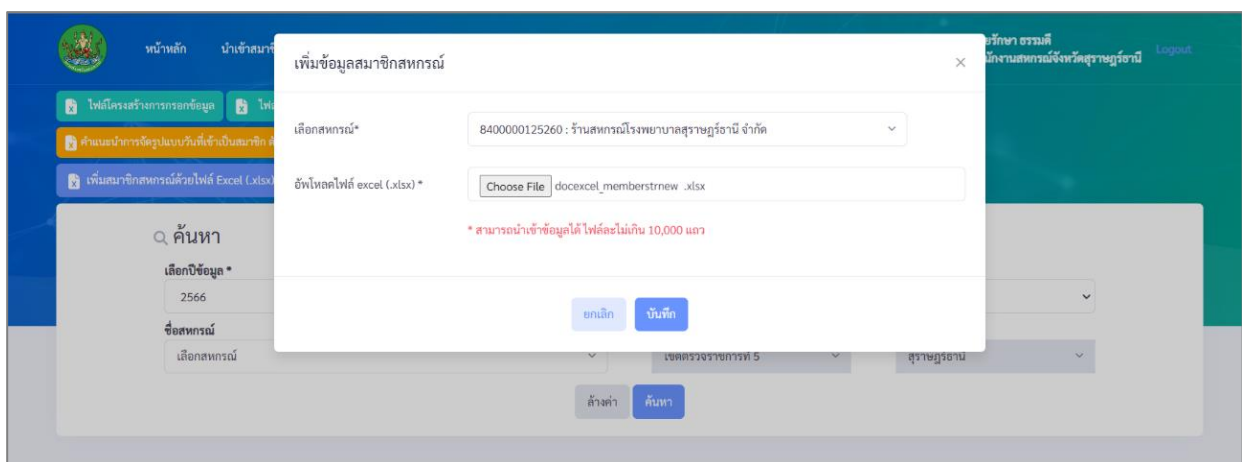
หน้าหลัก นำเข้าสมา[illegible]

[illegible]รักษา ธรรมดี
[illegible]นักงานสหกรณ์จังหวัดสุราษฎร์ธานี

Logout

ไฟล์โครงสร้างการกรอกข้อมูล

ไฟ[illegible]

คำแนะนำการจัดรูปแบบวันที่เข้าเป็นสมาชิก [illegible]

เพิ่มสมาชิกสหกรณ์ด้วยไฟล์ Excel (.xlsx)

ค้นหา

เลือกปีข้อมูล *

2566

ชื่อสหกรณ์

เลือกสหกรณ์

เขตตรวจราชการที่ 5

สุราษฎร์ธานี

ล้างค่า ค้นหา

เพิ่มข้อมูลสมาชิกสหกรณ์

×

เลือกสหกรณ์*

8400000125260 : ร้านสหกรณ์โรงพยาบาลสุราษฎร์ธานี จำกัด

อัพโหลดไฟล์ excel (.xlsx) *

Choose File docexcel_memberstrnew .xlsx

* สามารถนำเข้าข้อมูลได้ ไฟล์ละไม่เกิน 10,000 แถว

ยกเลิก บันทึก